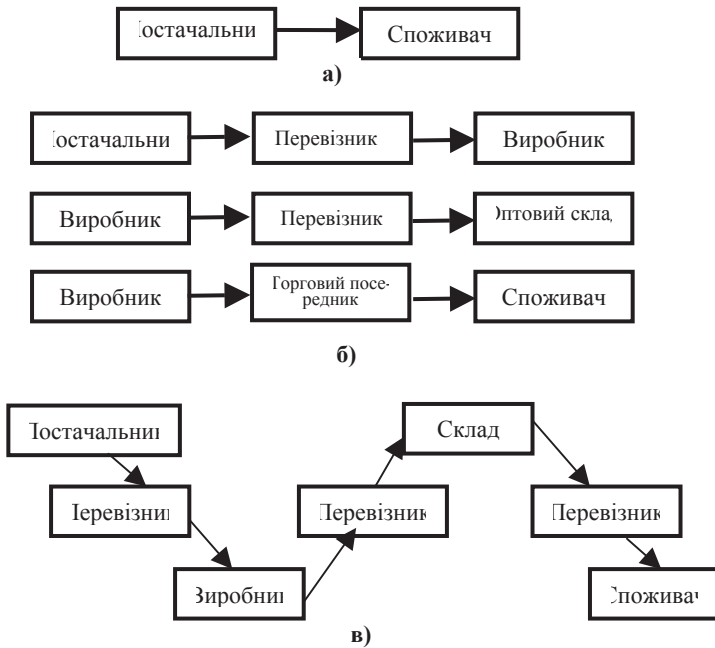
Іостачальни
Споживач
а)

Іостачальни
Перевізник
Виробник

Виробник
Перевізник
Эптовий скла,

Виробник
Горговий посе-редник
Споживач

б)

Іостачальни
Іеревізни
Зиробни
Перевізник
Склад
Перевізник
Споживач

в)